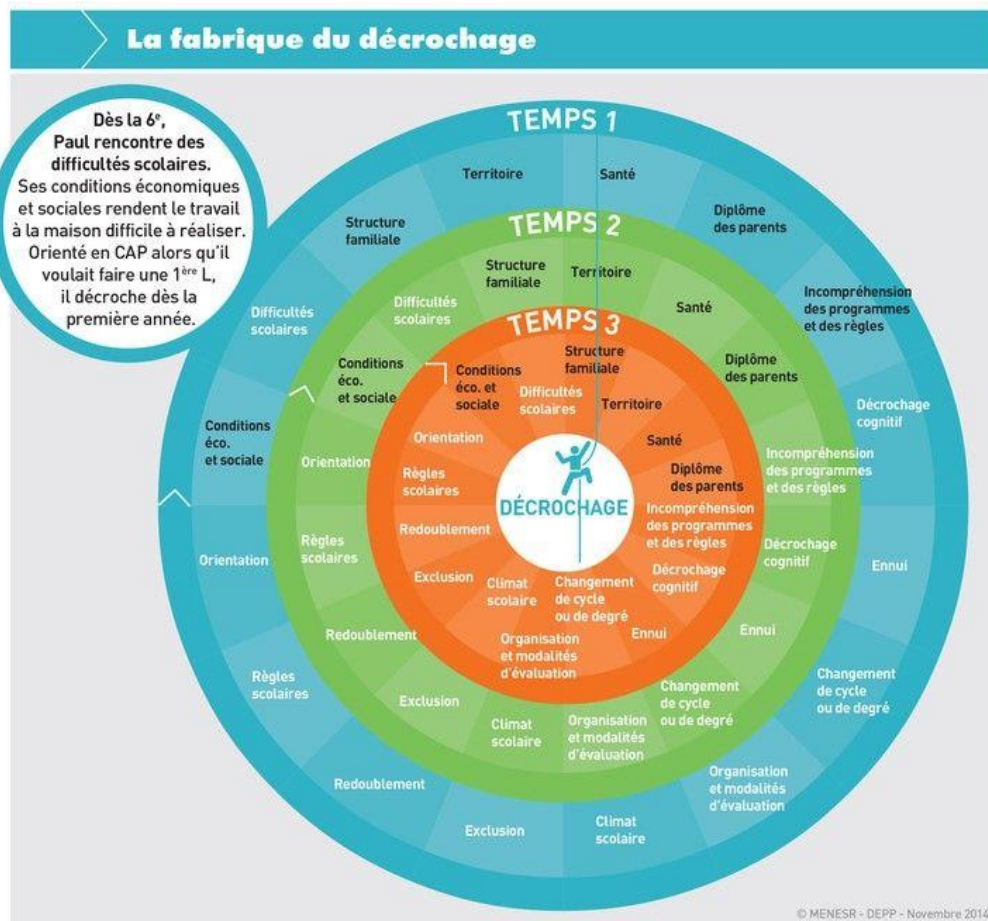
La fabrique du décrochage

Dès la 6$^e$, Paul rencontre des difficultés scolaires. Ses conditions économiques et sociales rendent le travail à la maison difficile à réaliser. Orienté en CAP alors qu'il voulait faire une 1$^{ère}$ L, il décroche dès la première année.

TEMPS 1

Territoire
Santé
Diplôme des parents
Incompréhension des programmes et des règles
Décrochage cognitif
Ennui
Changement de cycle ou de degré
Organisation et modalités d'évaluation
Climat scolaire
Exclusion
Redoublement
Règles scolaires
Orientation
Conditions éco. et sociale
Difficultés scolaires
Structure familiale

TEMPS 2

Structure familiale
Territoire
Santé
Diplôme des parents
Incompréhension des programmes et des règles
Décrochage cognitif
Ennui
Changement de cycle ou de degré
Organisation et modalités d'évaluation
Climat scolaire
Exclusion
Redoublement
Règles scolaires
Orientation
Conditions éco. et sociale
Difficultés scolaires

TEMPS 3

Structure familiale
Territoire
Santé
Diplôme des parents
Incompréhension des programmes et des règles
Décrochage cognitif
Ennui
Changement de cycle ou de degré
Organisation et modalités d'évaluation
Climat scolaire
Exclusion
Redoublement
Règles scolaires
Orientation
Conditions éco. et sociale
Difficultés scolaires

DÉCROCHAGE

© MENESR - DEPP - Novembre 2014